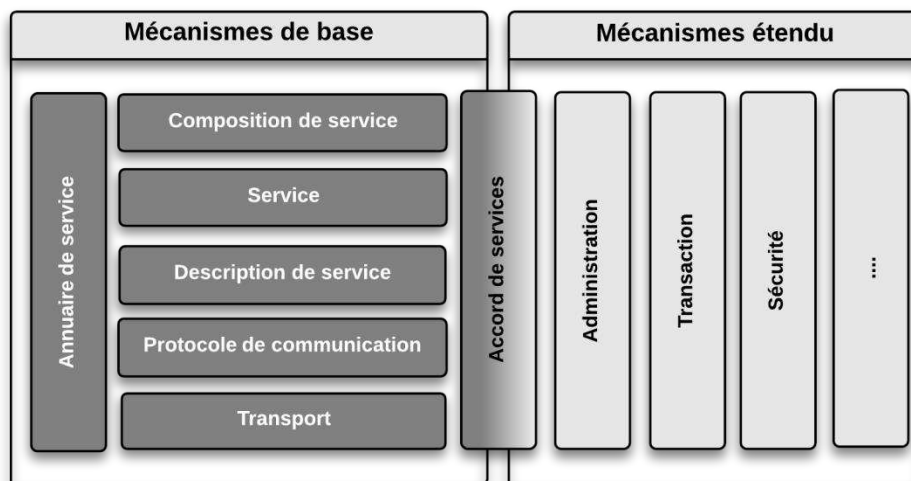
Mécanismes de base

Annuaire de service

Composition de service

Service

Description de service

Protocole de communication

Transport

Accord de services

Mécanismes étendu

Administration

Transaction

Sécurité

...